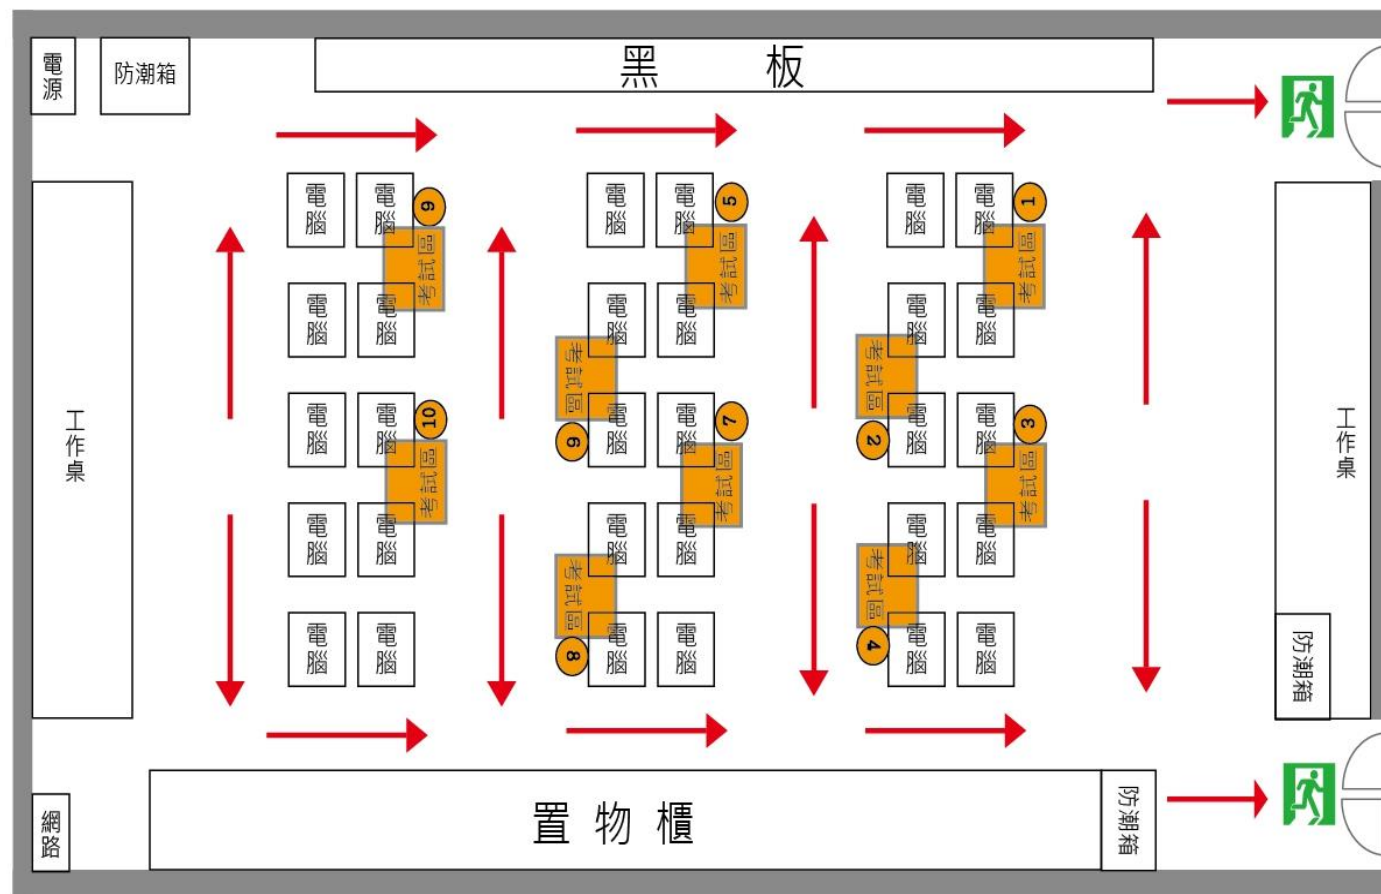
電源

防潮箱

黑 板

工作桌

電腦 電腦 9 考試區
電腦 電腦
電腦 電腦 10 考試區
電腦 電腦
電腦 電腦

電腦 電腦 5 考試區
考試區 電腦 電腦
6 電腦 電腦 7 考試區
考試區 電腦 電腦
8 電腦 電腦

電腦 電腦 1 考試區
考試區 電腦 電腦
2 電腦 電腦 3 考試區
考試區 電腦 電腦
4 電腦 電腦

工作桌

防潮箱

網路

置 物 櫃

防潮箱